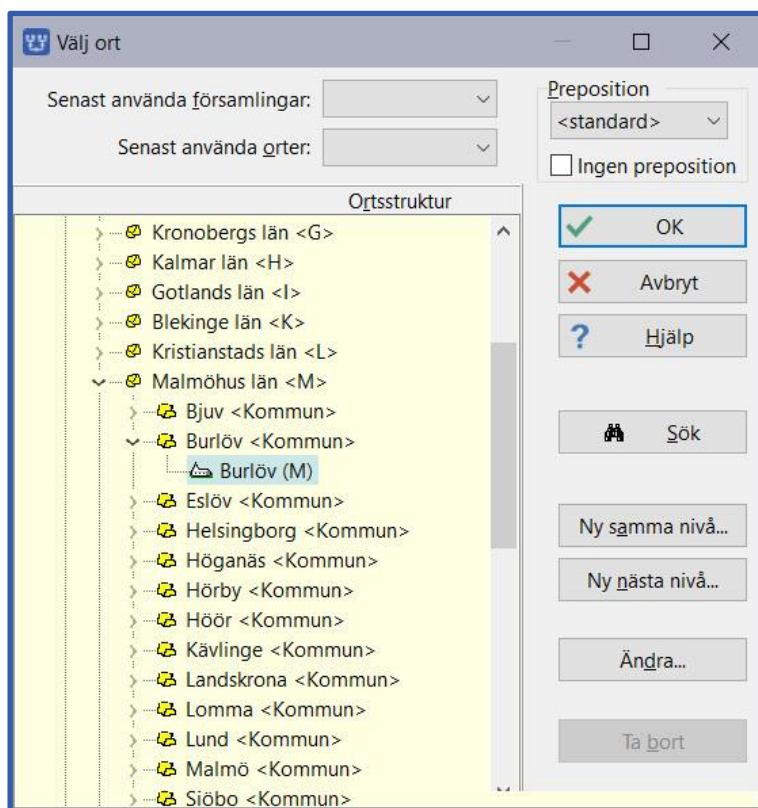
Välj ort

Senast använda församlingar:

Senast använda orter:

Preposition
<standard>
Ingen preposition

Ortsstruktur

Kronobergs län <G>
Kalmar län <H>
Gotlands län <I>
Blekinge län <K>
Kristianstads län <L>
Malmöhus län <M>
Bjuv <Kommun>
Burlöv <Kommun>
Burlöv (M)
Eslöv <Kommun>
Helsingborg <Kommun>
Höganäs <Kommun>
Hörby <Kommun>
Höör <Kommun>
Kävlinge <Kommun>
Landskrona <Kommun>
Lomma <Kommun>
Lund <Kommun>
Malmö <Kommun>
Sjöbo <Kommun>

OK
Avbryt
Hjälp
Sök
Ny samma nivå...
Ny nästa nivå...
Ändra...
Ta bort